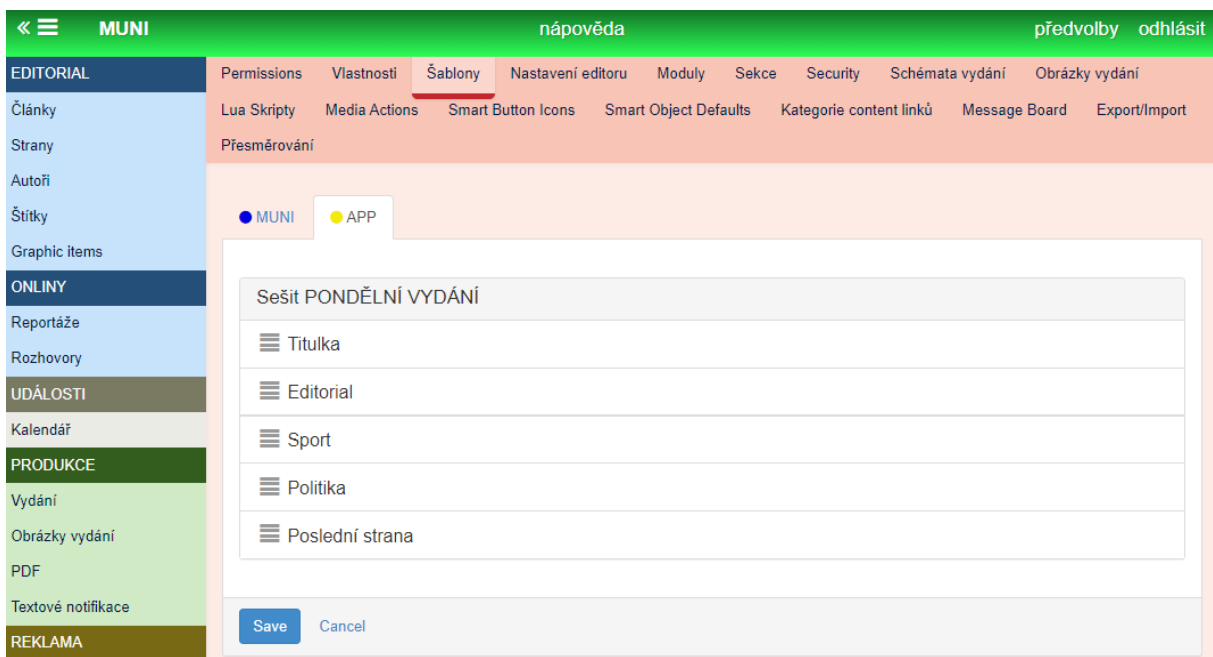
« ☰ MUNI

nápověda

předvolby odhlásit

EDITORIAL
Články
Strany
Autoři
Štítky
Graphic items
ONLINY
Reportáže
Rozhovory
UDÁLOSTI
Kalendář
PRODUKCE
Vydání
Obrázky vydání
PDF
Textové notifikace
REKLAMA

Permissions Vlastnosti Šablony Nastavení editoru Moduly Sekce Security Schémata vydání Obrázky vydání Lua Skripty Media Actions Smart Button Icons Smart Object Defaults Kategorie content linků Message Board Export/Import Přesměrování

MUNI APP

Sešit PONDĚLNÍ VYDÁNÍ
Titulka
Editorial
Sport
Politika
Poslední strana

Save Cancel